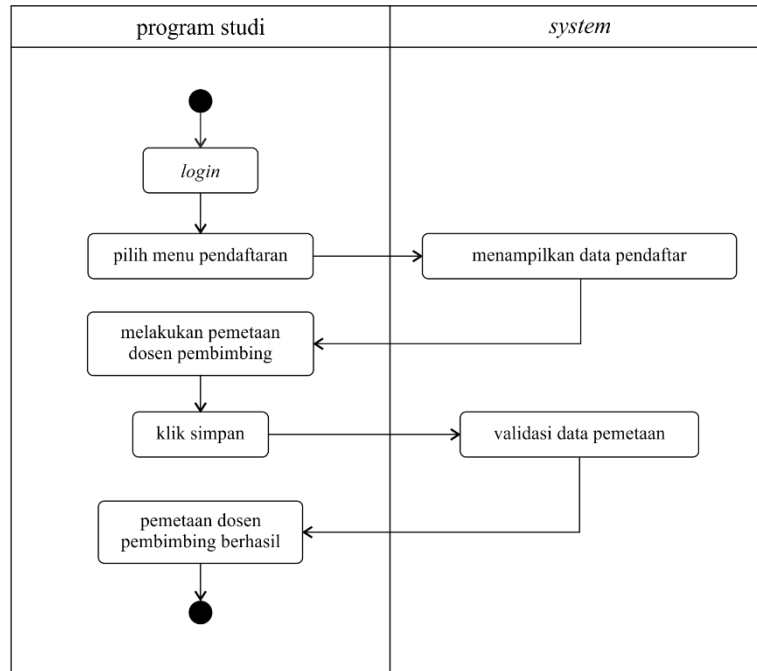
| program studi | system |
|---|---|

login

pilih menu pendaftaran

menampilkan data pendaftar

melakukan pemetaan dosen pembimbing

klik simpan

validasi data pemetaan

pemetaan dosen pembimbing berhasil